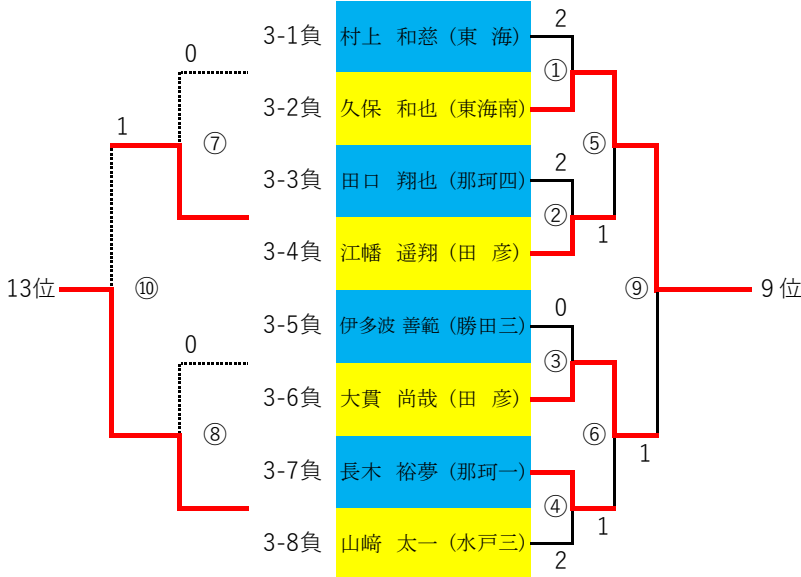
0
1
⑦
⑩
13位
0
⑧
3-1負
3-2負
3-3負
3-4負
3-5負
3-6負
3-7負
3-8負
村上　和慈（東　海）
久保　和也（東海南）
田口　翔也（那珂四）
江幡　遥翔（田　彦）
伊多波 善範（勝田三）
大貫　尚哉（田　彦）
長木　裕夢（那珂一）
山崎　太一（水戸三）
2
①
2
②
0
③
④
2
⑤
1
⑥
1
1
⑨
9 位